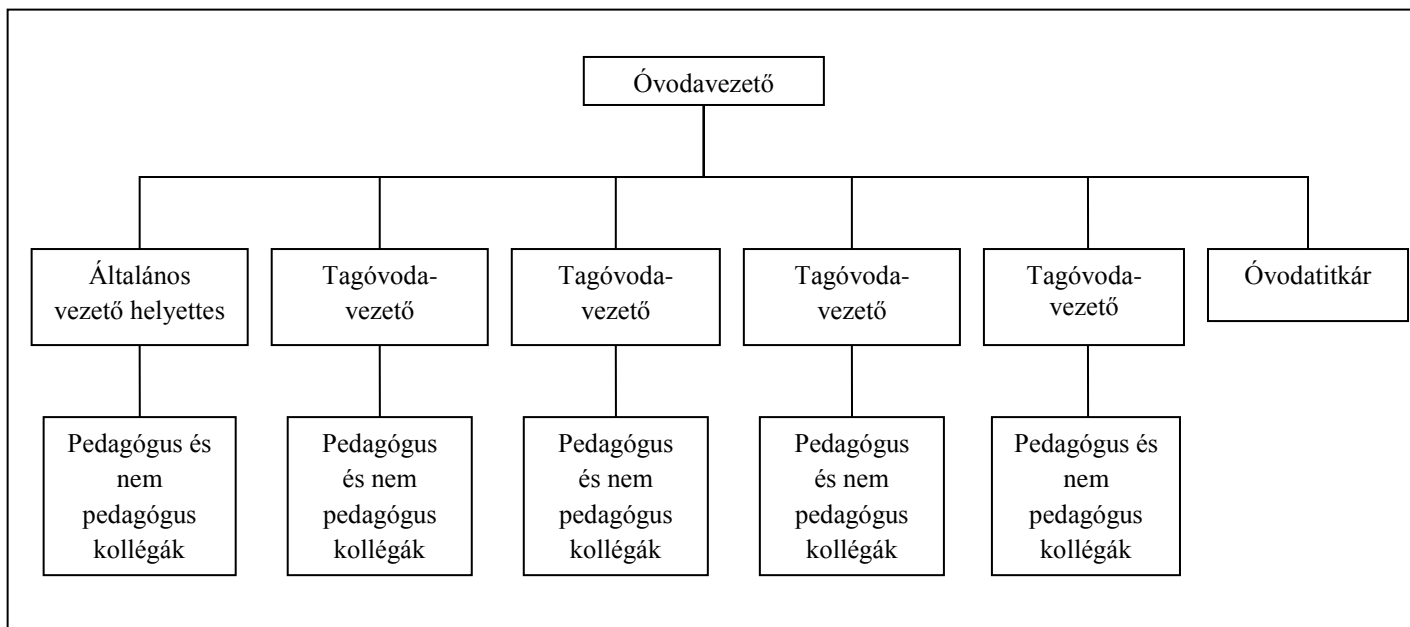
Óvodavezető

Általános vezető helyettes

Tagóvodavezető

Tagóvodavezető

Tagóvodavezető

Tagóvodavezető

Óvodatitkár

Pedagógus és nem pedagógus kollégák

Pedagógus és nem pedagógus kollégák

Pedagógus és nem pedagógus kollégák

Pedagógus és nem pedagógus kollégák

Pedagógus és nem pedagógus kollégák